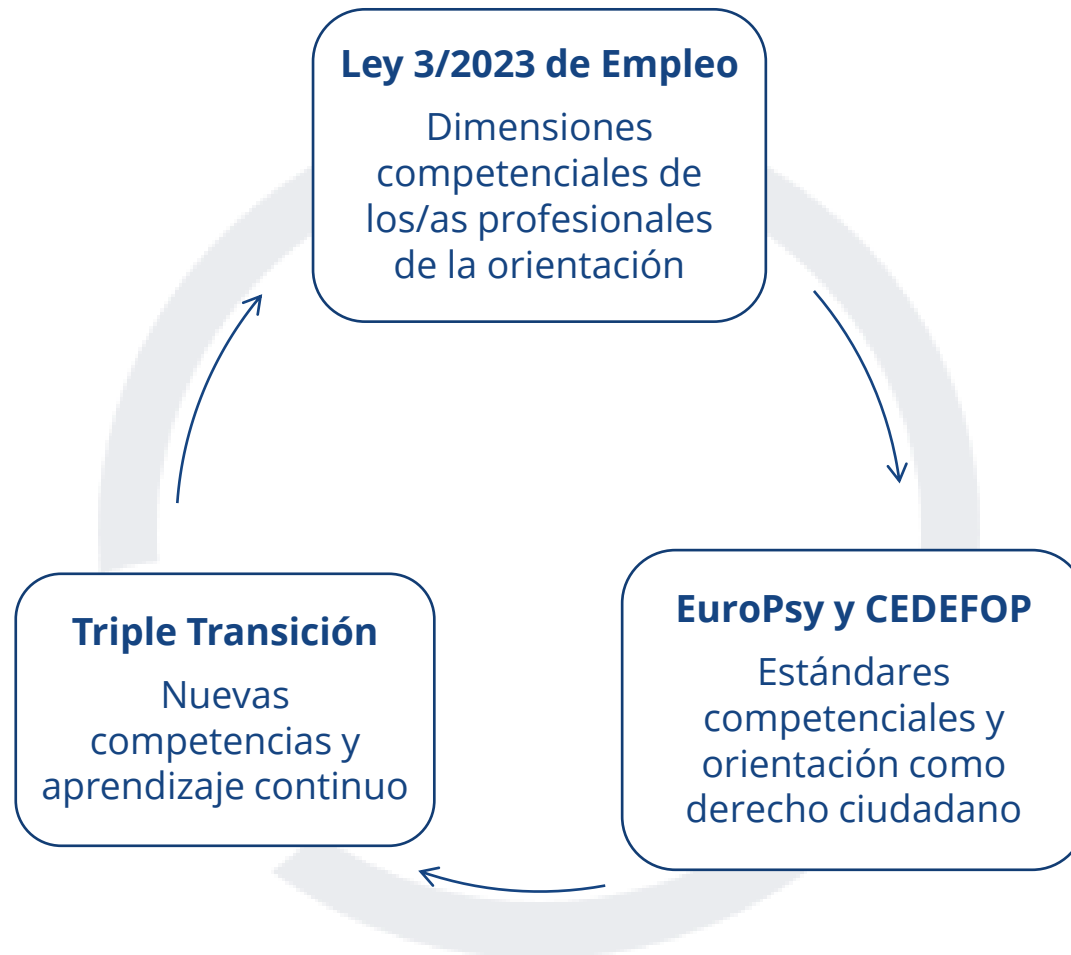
Ley 3/2023 de Empleo

Dimensiones competenciales de los/as profesionales de la orientación

EuroPsy y CEDEFOP

Estándares competenciales y orientación como derecho ciudadano

Triple Transición

Nuevas competencias y aprendizaje continuo